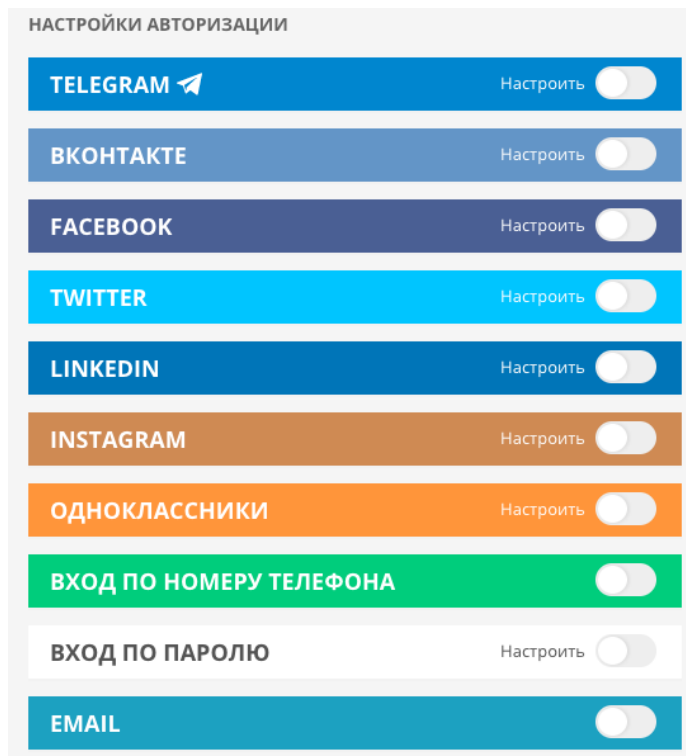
НАСТРОЙКИ АВТОРИЗАЦИИ

TELEGRAM Настроить

ВКОНТАКТЕ Настроить

FACEBOOK Настроить

TWITTER Настроить

LINKEDIN Настроить

INSTAGRAM Настроить

ОДНОКЛАССНИКИ Настроить

ВХОД ПО НОМЕРУ ТЕЛЕФОНА

ВХОД ПО ПАРОЛЮ Настроить

EMAIL